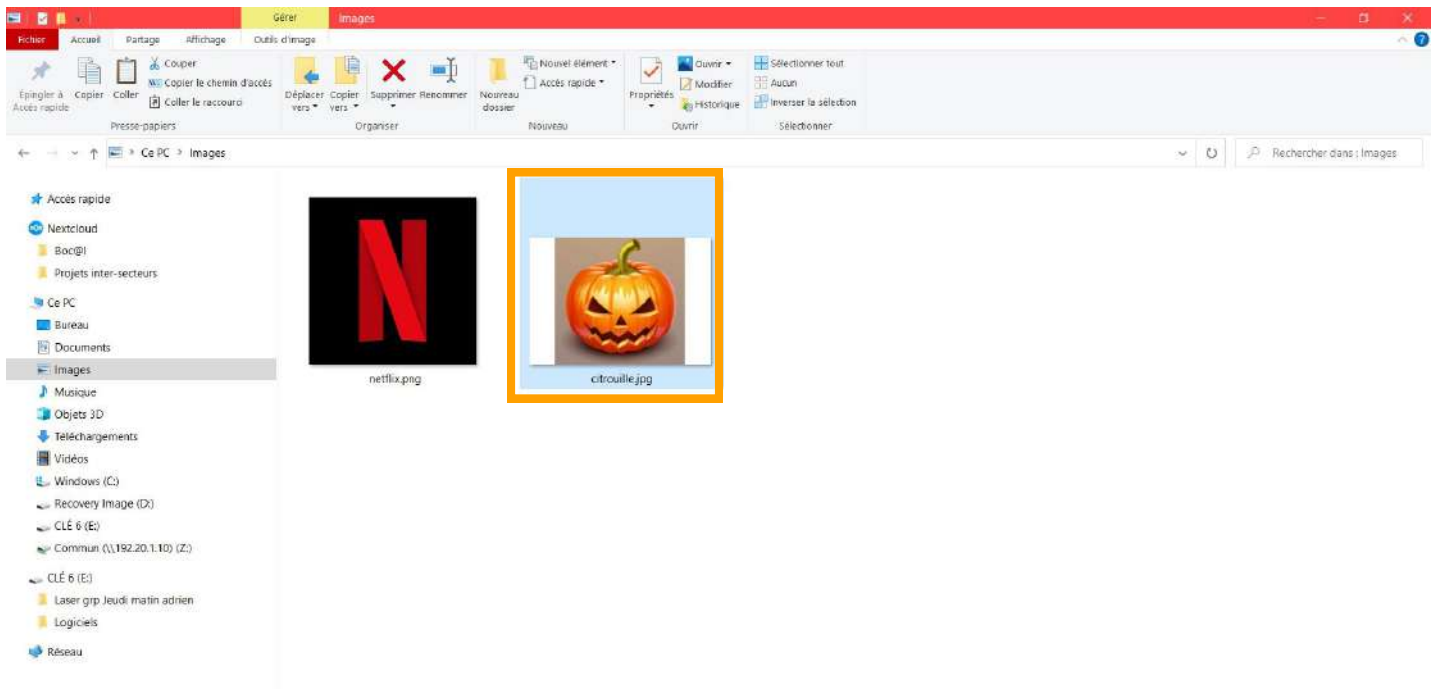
Gérer Images

Fichier Accueil Partage Affichage Outils d'image

Épingler à Accès rapide Copier Coller Couper Copier le chemin d'accès Coller le raccourci
Presse-papiers

Déplacer vers Copier vers Supprimer Renommer
Organiser

Nouveau dossier Nouvel élément Accès rapide
Nouveau

Propriétés Ouvrir Modifier Historique
Ouvrir

Sélectionner tout Aucun Inverser la sélection
Sélectionner

Ce PC > Images

Rechercher dans : Images

Accès rapide
Nextcloud
Boc@l
Projets inter-secteurs
Ce PC
Bureau
Documents
Images
Musique
Objets 3D
Téléchargements
Vidéos
Windows (C:)
Recovery Image (D:)
CLÉ 6 (E:)
Commun (\\192.20.1.10) (Z:)
CLÉ 6 (E:)
Laser grp Jeudi matin adrien
Logiciels
Réseau

netflix.png

citrouille.jpg